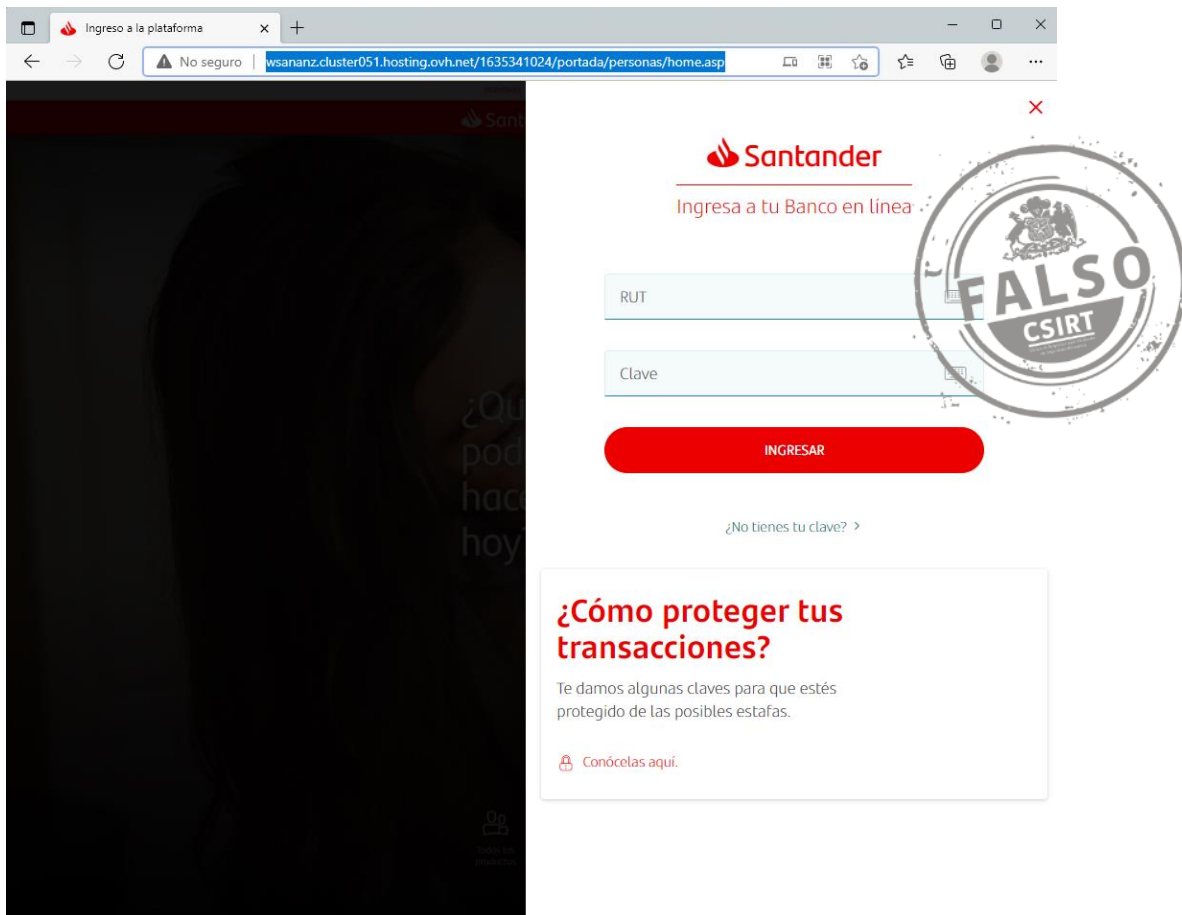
Ingreso a la plataforma

No seguro | wsananz.cluster051.hosting.ovh.net/1635341024/portada/personas/home.asp

Santander

Santander

Ingresa a tu Banco en línea

FALSO
CSIRT

RUT

Clave

INGRESAR

¿No tienes tu clave? >

¿Qu
pod
hace
hoy

¿Cómo proteger tus transacciones?

Te damos algunas claves para que estés protegido de las posibles estafas.

Conócelas aquí.